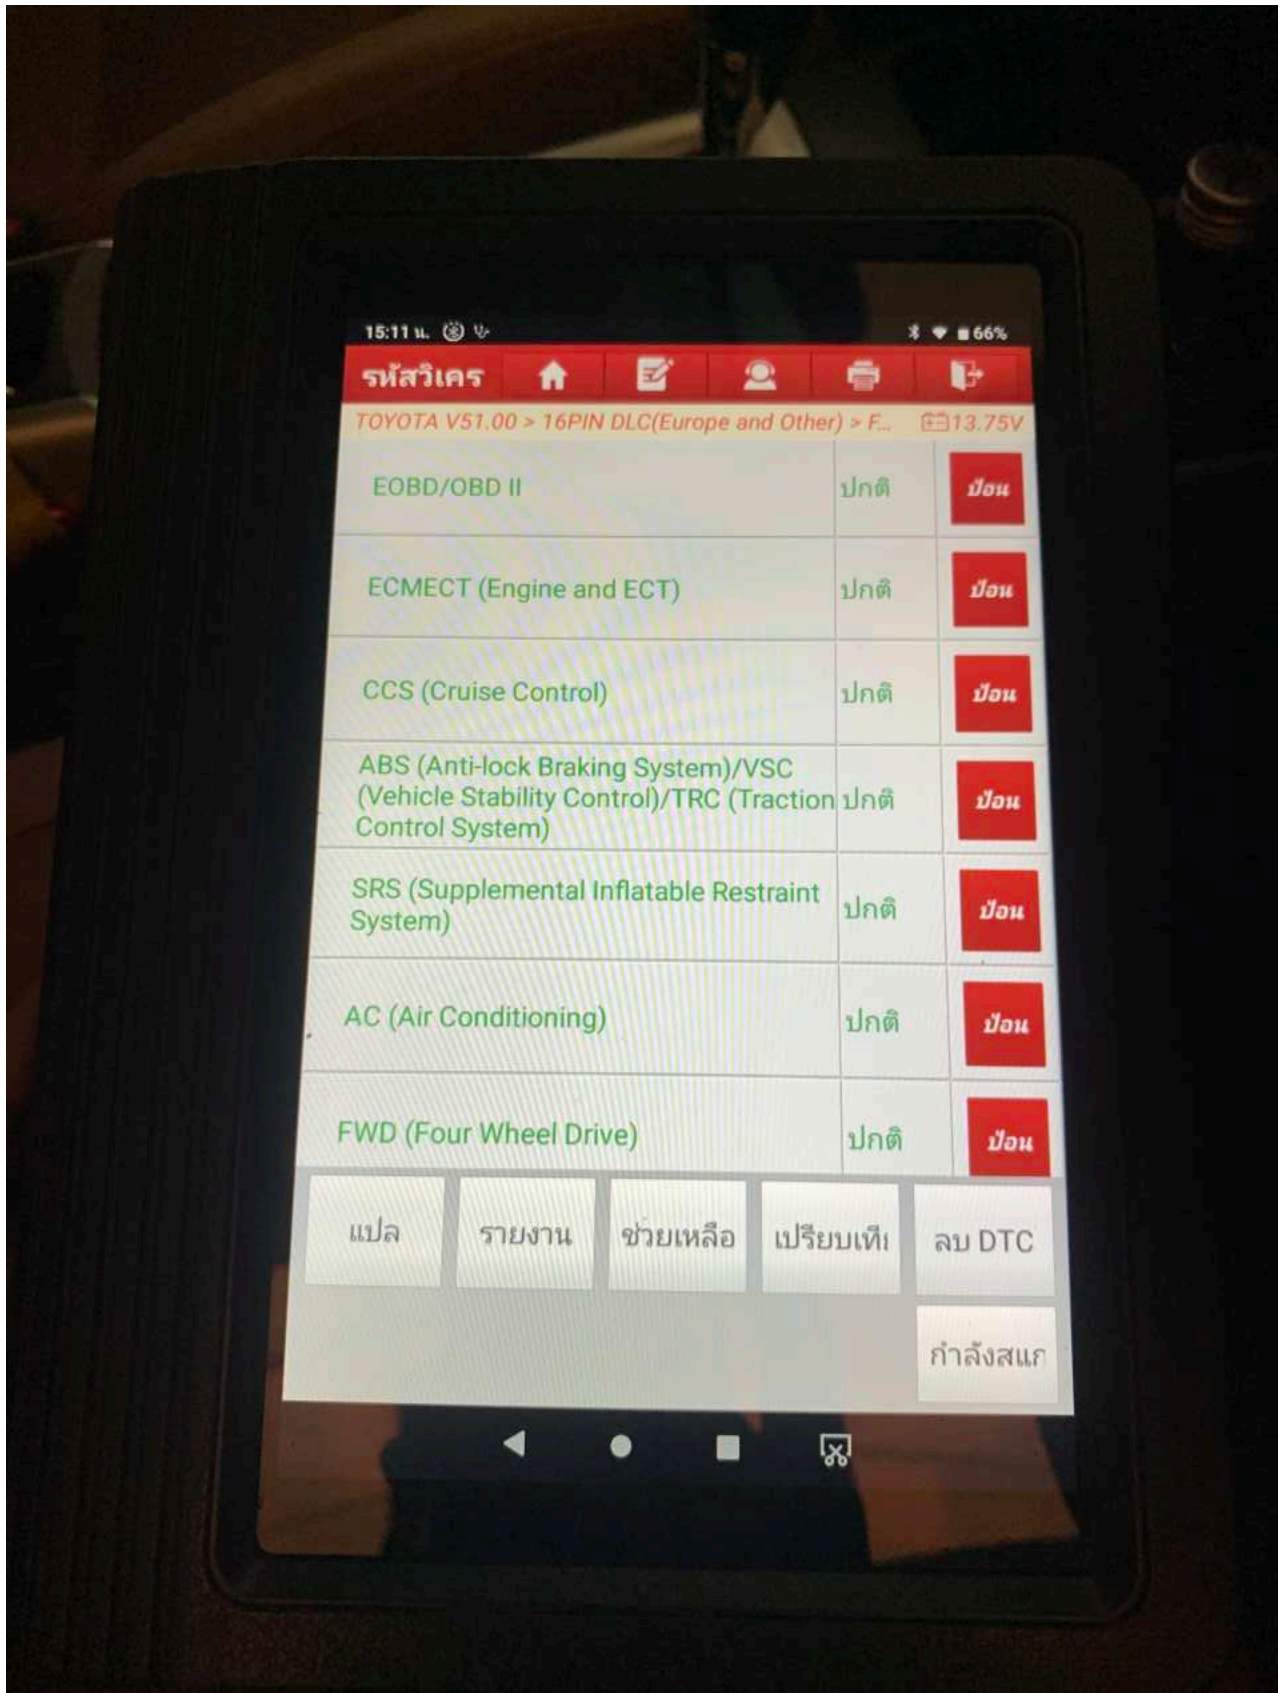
15:11 น.

66%

รหัสวิเคร

TOYOTA V51.00 > 16PIN DLC(Europe and Other) > F... 13.75V

| | | |
|---|---|---|
| EOBD/OBD II | ปกติ | ป้อน |
| ECMECT (Engine and ECT) | ปกติ | ป้อน |
| CCS (Cruise Control) | ปกติ | ป้อน |
| ABS (Anti-lock Braking System)/VSC (Vehicle Stability Control)/TRC (Traction Control System) | ปกติ | ป้อน |
| SRS (Supplemental Inflatable Restraint System) | ปกติ | ป้อน |
| AC (Air Conditioning) | ปกติ | ป้อน |
| FWD (Four Wheel Drive) | ปกติ | ป้อน |

แปล รายงาน ช่วยเหลือ เปรียบเทีย ลบ DTC

กำลังสแก